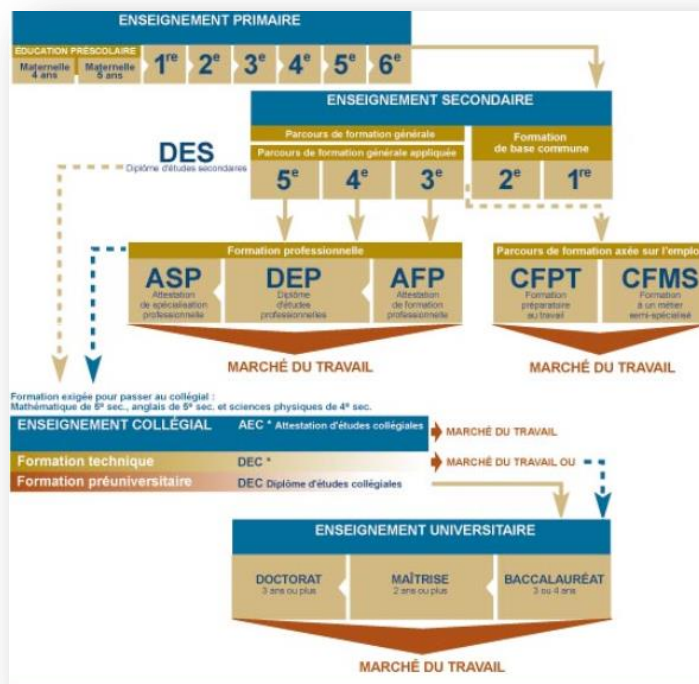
ENSEIGNEMENT PRIMAIRE

ÉDUCATION PRÉSCOLAIRE

Maternelle 4 ans

Maternelle 5 ans

$1^{re}$ $2^{e}$ $3^{e}$ $4^{e}$ $5^{e}$ $6^{e}$

ENSEIGNEMENT SECONDAIRE

DES
Diplôme d'études secondaires

Parcours de formation générale

Parcours de formation générale appliquée

$5^{e}$ $4^{e}$ $3^{e}$

Formation de base commune

$2^{e}$ $1^{re}$

Formation professionnelle

ASP
Attestation de spécialisation professionnelle

DEP
Diplôme d'études professionnelles

AFP
Attestation de formation professionnelle

Parcours de formation axée sur l'emploi

CFPT
Formation préparatoire au travail

CFMS
Formation à un métier semi-spécialisé

MARCHÉ DU TRAVAIL

MARCHÉ DU TRAVAIL

Formation exigée pour passer au collégial :
Mathématique de $5^{e}$ sec., anglais de $5^{e}$ sec. et sciences physiques de $4^{e}$ sec.

ENSEIGNEMENT COLLÉGIAL

AEC * Attestation d'études collégiales

MARCHÉ DU TRAVAIL

Formation technique

DEC *

MARCHÉ DU TRAVAIL OU

Formation préuniversitaire

DEC Diplôme d'études collégiales

ENSEIGNEMENT UNIVERSITAIRE

DOCTORAT
3 ans ou plus

MAÎTRISE
2 ans ou plus

BACCALAURÉAT
3 ou 4 ans

MARCHÉ DU TRAVAIL